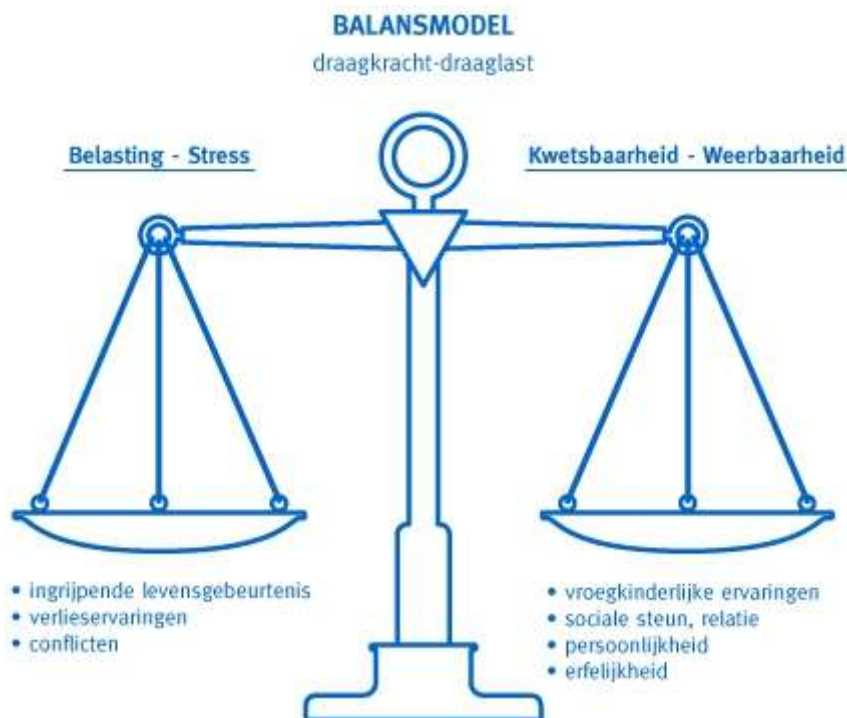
BALANSMODEL
draagkracht-draaglast

Belasting - Stress

- ingrijpende levensgebeurtenis
- verlieservaringen
- conflicten

Kwetsbaarheid - Weerbaarheid

- vroegkinderlijke ervaringen
- sociale steun, relatie
- persoonlijkheid
- erfelijkheid